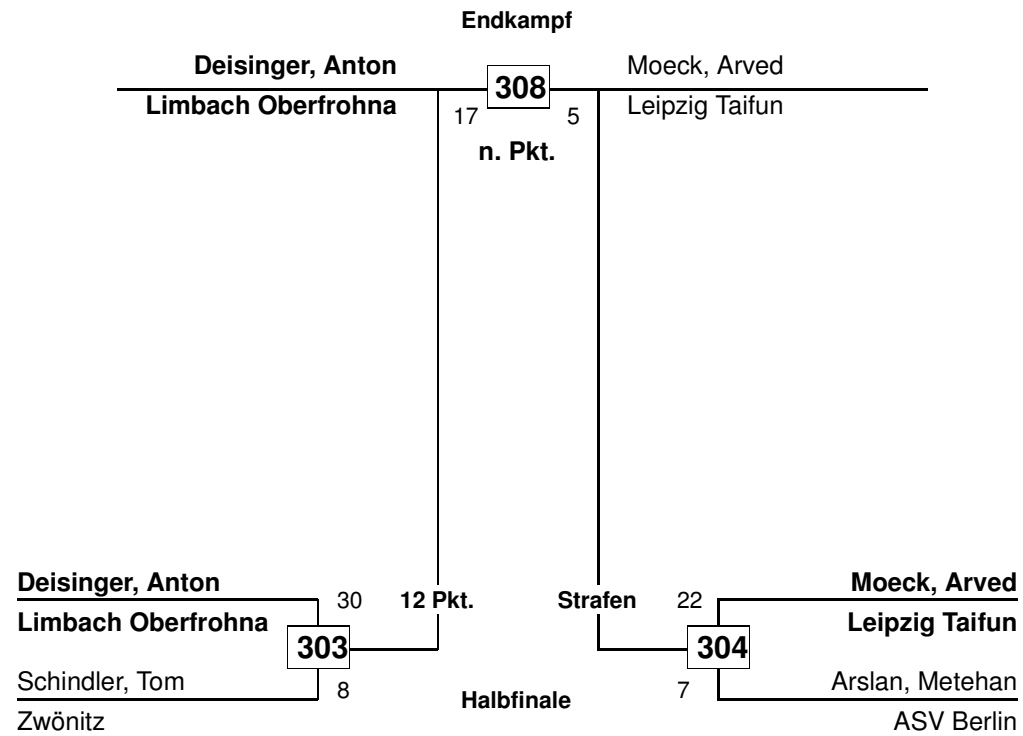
Endkampf

Deisinger, Anton
Limbach Oberfrohna

308

17 5

n. Pkt.

Moeck, Arved
Leipzig Taifun

Deisinger, Anton
Limbach Oberfrohna

30

303

Schindler, Tom
Zwönitz

8

12 Pkt.

Strafen

Halbfinale

22

304

7

Moeck, Arved
Leipzig Taifun

Arslan, Metehan
ASV Berlin